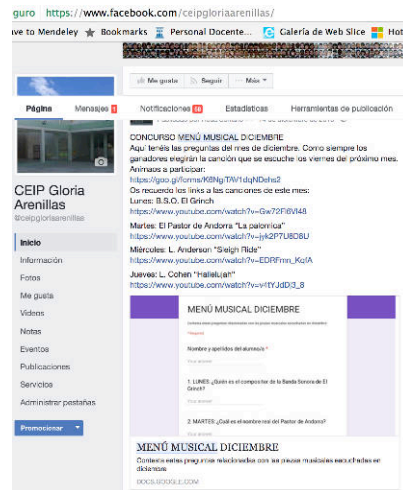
guro https://www.facebook.com/ceipgloriaarenillas/

ve to Mendeley ★ Bookmarks Personal Docente... Galería de Web Slice Hot

Me gusta Seguir Más

Página Mensajes 1 Notificaciones 16 Estadísticas Herramientas de publicación

CEIP Gloria Arenillas
@ceipgloriaarenillas

Inicio
Información
Fotos
Me gusta
Vídeos
Notas
Eventos
Publicaciones
Servicios
Administrar pestañas

Promocionar

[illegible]

CONCURSO MENÚ MUSICAL DICIEMBRE
Aquí tenéis las preguntas del mes de diciembre. Como siempre los ganadores elegirán la canción que se escuche los viernes del próximo mes.
Animaos a participar:
https://goo.gl/forms/K8Ng7AV1dqNDehs2
Os recuerdo los links a las canciones de este mes:
Lunes: B.S.O. El Grinch
https://www.youtube.com/watch?v=Gw72F6VI48
Martes: El Pastor de Andorra "La palomica"
https://www.youtube.com/watch?v=jyk2P7U8D8U
Miércoles: L. Anderson "Sleigh Ride"
https://www.youtube.com/watch?v=EDRFmn_KqtA
Jueves: L. Cohen "Hallelujah"
https://www.youtube.com/watch?v=i1tYJdDI3_8

MENÚ MUSICAL DICIEMBRE
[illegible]
*Required
Nombre y apellidos del alumno/a *
Your answer
1. LUNES: ¿Quién es el compositor de la Banda Sonora de El Grinch?
Your answer
2. MARTES: ¿Cuál es el nombre real del Pastor de Andorra?
Your answer

MENÚ MUSICAL DICIEMBRE
Contesta estas preguntas relacionadas con las piezas musicales escuchadas en diciembre
DOCS.GOOGLE.COM